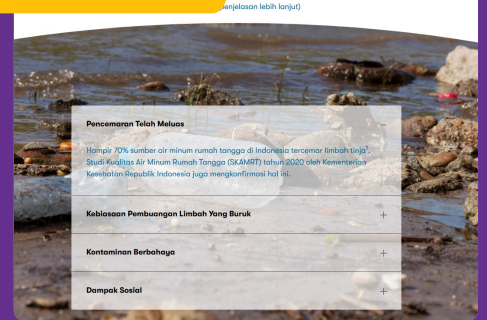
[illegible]enjelasan lebih lanjut)

Pencemaran Telah Meluas

Hampir 70% sumber air minum rumah tangga di Indonesia tercemar limbah tinja¹. Studi Kualitas Air Minum Rumah Tangga (SKAMRT) tahun 2020 oleh Kementerian Kesehatan Republik Indonesia juga mengkonfirmasi hal ini.

Kebiasaan Pembuangan Limbah Yang Buruk +

Kontaminan Berbahaya +

Dampak Sosial +